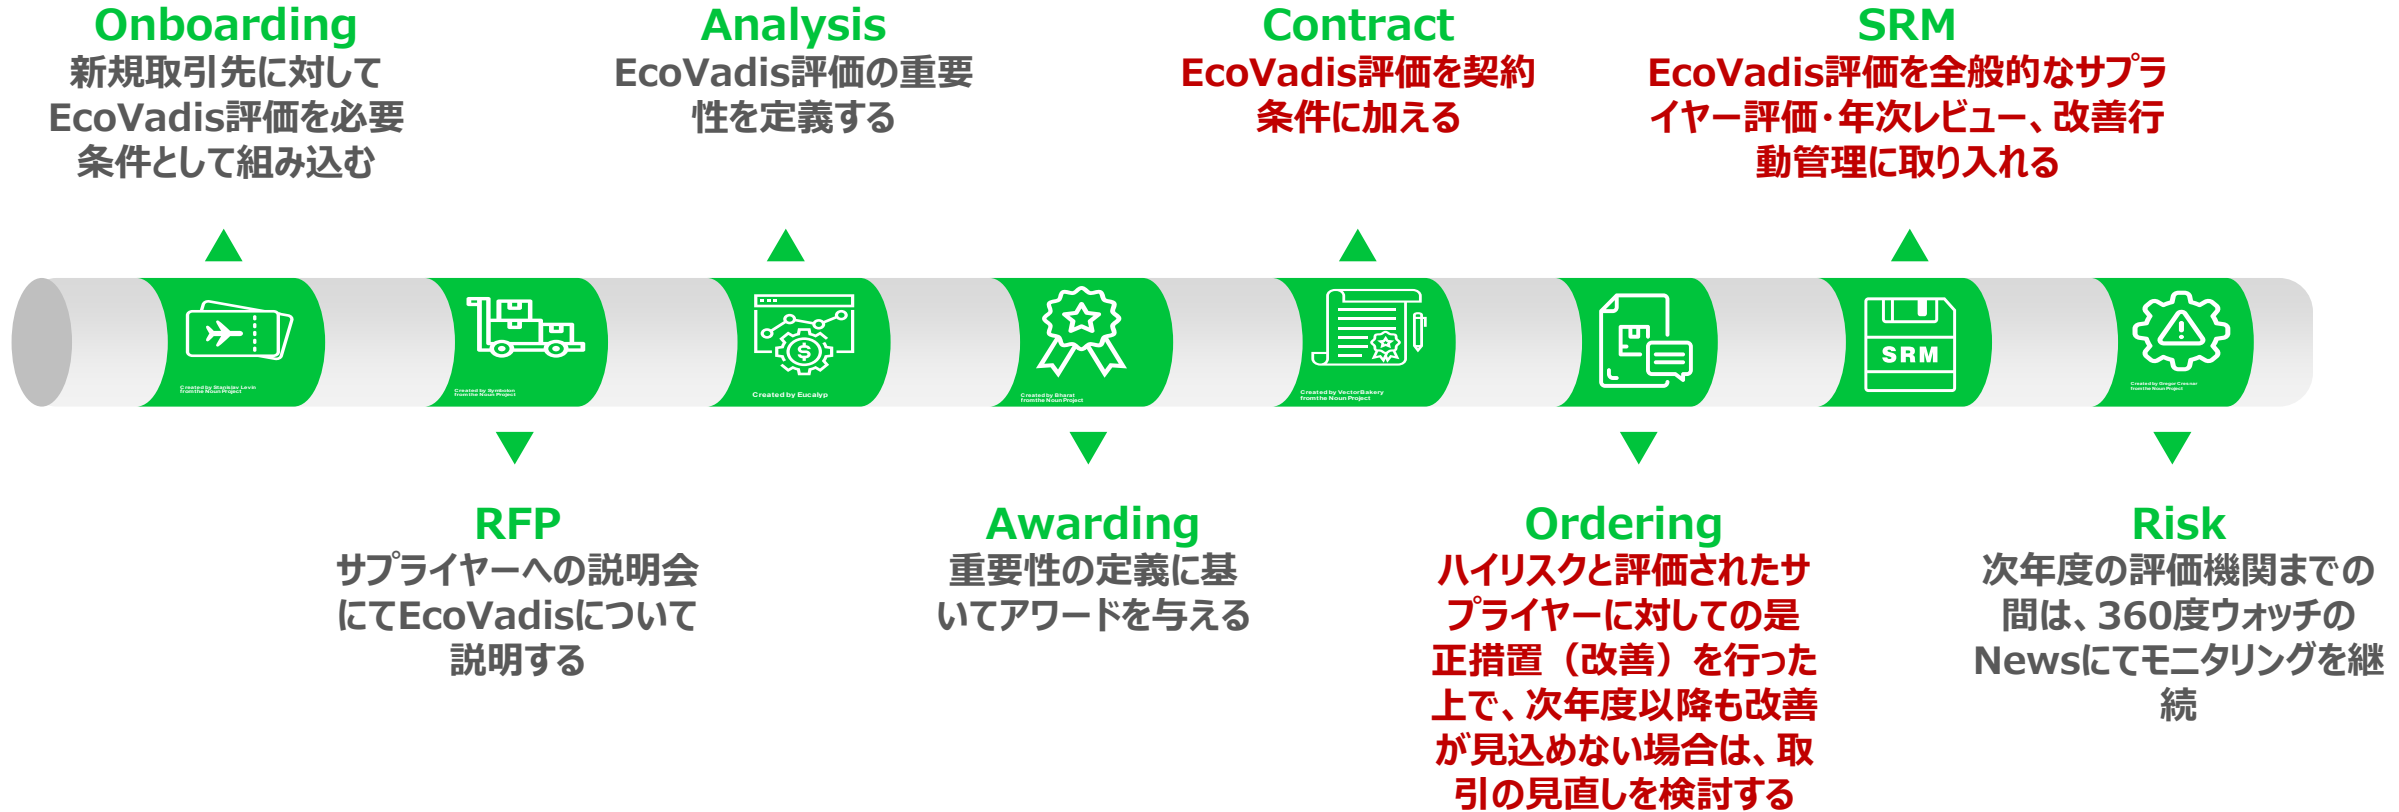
Onboarding
新規取引先に対してEcoVadis評価を必要条件として組み込む

Analysis
EcoVadis評価の重要性を定義する

Contract
EcoVadis評価を契約条件に加える

SRM
EcoVadis評価を全般的なサプライヤー評価・年次レビュー、改善行動管理に取り入れる

Created by Stanislav Levin from the Noun Project

Created by Symbolon from the Noun Project

Created by Eucalyp

Created by Bharat from the Noun Project

Created by VectorBakery from the Noun Project

SRM

Created by Gregor Cresnar from the Noun Project

RFP
サプライヤーへの説明会にてEcoVadisについて説明する

Awarding
重要性の定義に基いてアワードを与える

Ordering
ハイリスクと評価されたサプライヤーに対しての是正措置（改善）を行った上で、次年度以降も改善が見込めない場合は、取引の見直しを検討する

Risk
次年度の評価機関までの間は、360度ウォッチのNewsにてモニタリングを継続